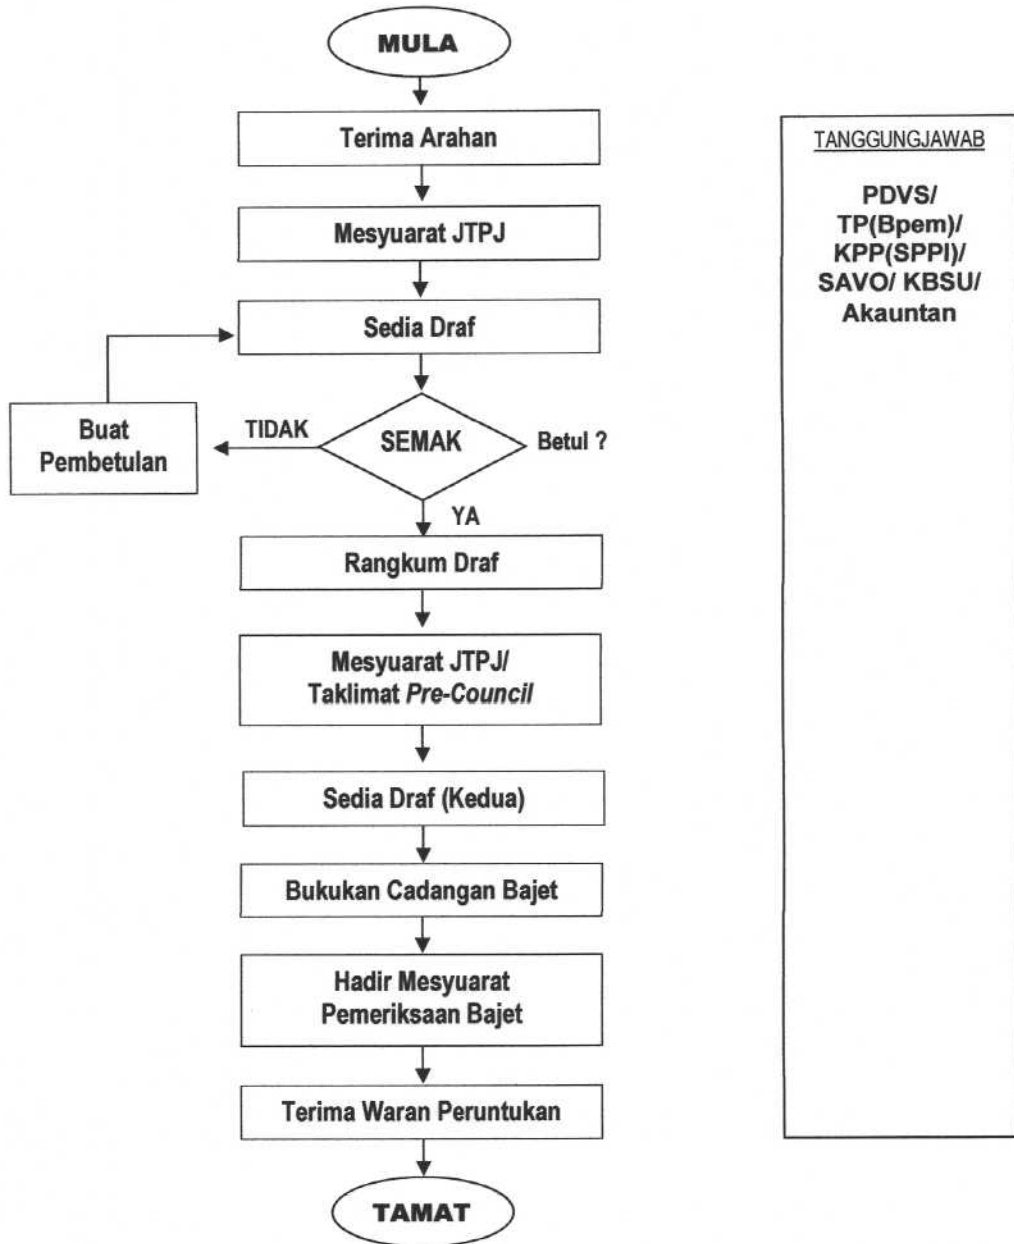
MULA

Terima Arahan

Mesyuarat JTPJ

Sedia Draf

Buat Pembetulan

TIDAK

SEMAK

Betul ?

YA

Rangkum Draf

Mesyuarat JTPJ/ Taklimat Pre-Council

Sedia Draf (Kedua)

Bukukan Cadangan Bajet

Hadir Mesyuarat Pemeriksaan Bajet

Terima Waran Peruntukan

TAMAT

TANGGUNGJAWAB

PDVS/ TP(Bpem)/ KPP(SPPI)/ SAVO/ KBSU/ Akauntan